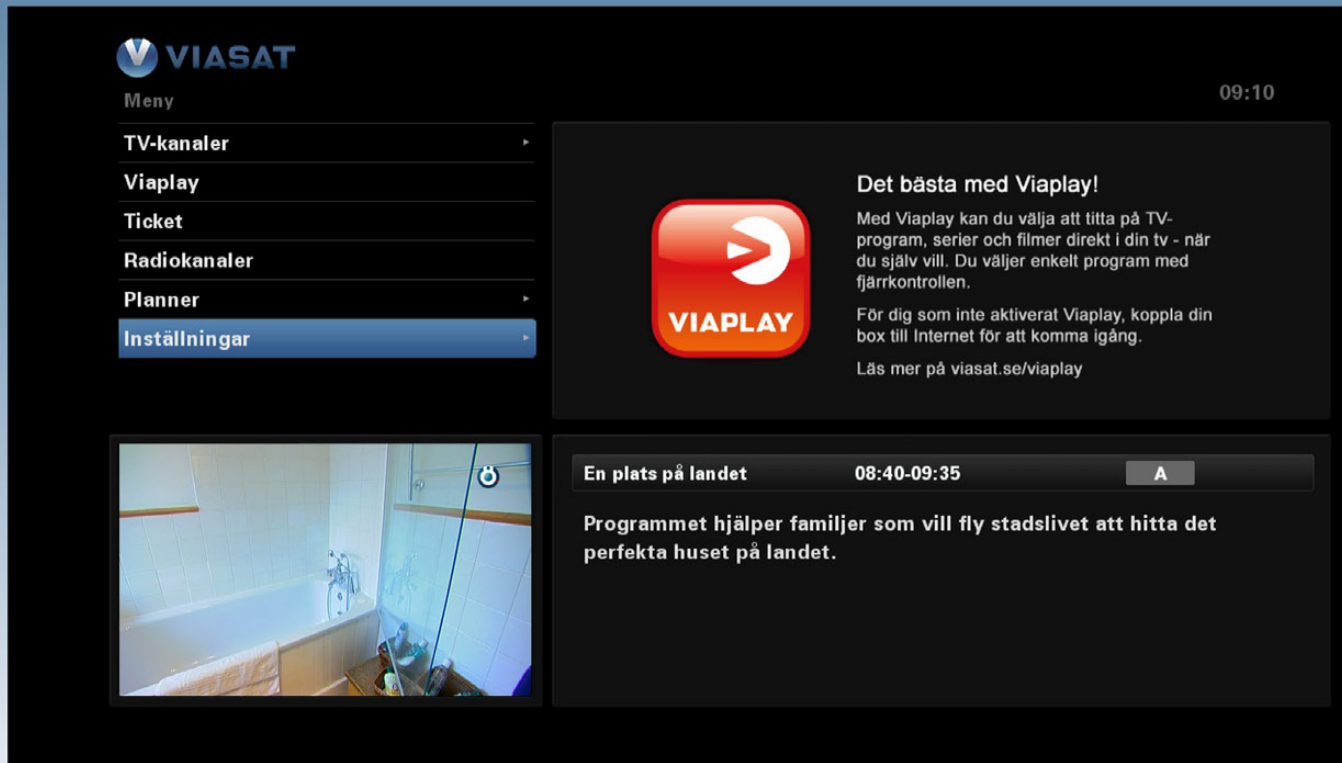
VIASAT

Meny

09:10

TV-kanaler

Viaplay

Ticket

Radiokanaler

Planner

Inställningar

VIAPLAY

Det bästa med Viaplay!

Med Viaplay kan du välja att titta på TV-program, serier och filmer direkt i din tv - när du själv vill. Du väljer enkelt program med fjärrkontrollen.

För dig som inte aktiverat Viaplay, koppla din box till Internet för att komma igång.

Läs mer på viasat.se/viaplay

En plats på landet 08:40-09:35 A

Programmet hjälper familjer som vill fly stadslivet att hitta det perfekta huset på landet.